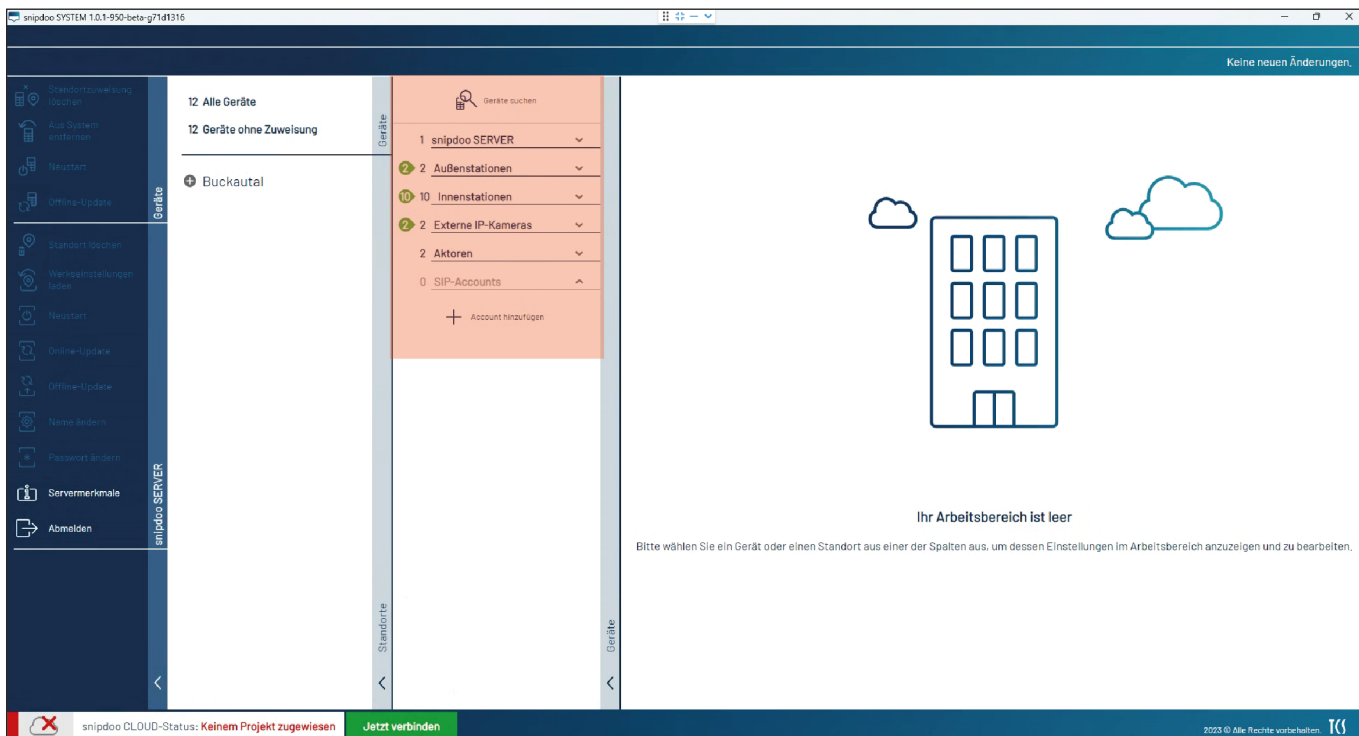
snipdoo SYSTEM 1.0.1-950-beta-g71d1316

Keine neuen Änderungen.

Standortzuweisung löschen
Aus System entfernen
Neustart
Offline-Update
Geräte
Standort löschen
Werkseinstellungen laden
Neustart
Online-Update
Offline-Update
Name ändern
Passwort ändern
Servermerkmale
Abmelden
snipdoo SERVER

12 Alle Geräte
12 Geräte ohne Zuweisung
Buckautal

Geräte
Standorte

Geräte suchen
1 snipdoo SERVER
2 2 Außenstationen
10 10 Innenstationen
2 2 Externe IP-Kameras
2 Aktoren
0 SIP-Accounts
Account hinzufügen

Geräte

Ihr Arbeitsbereich ist leer

Bitte wählen Sie ein Gerät oder einen Standort aus einer der Spalten aus, um dessen Einstellungen im Arbeitsbereich anzuzeigen und zu bearbeiten.

snipdoo CLOUD-Status: Keinem Projekt zugewiesen
Jetzt verbinden
2023 © Alle Rechte vorbehalten. TCS